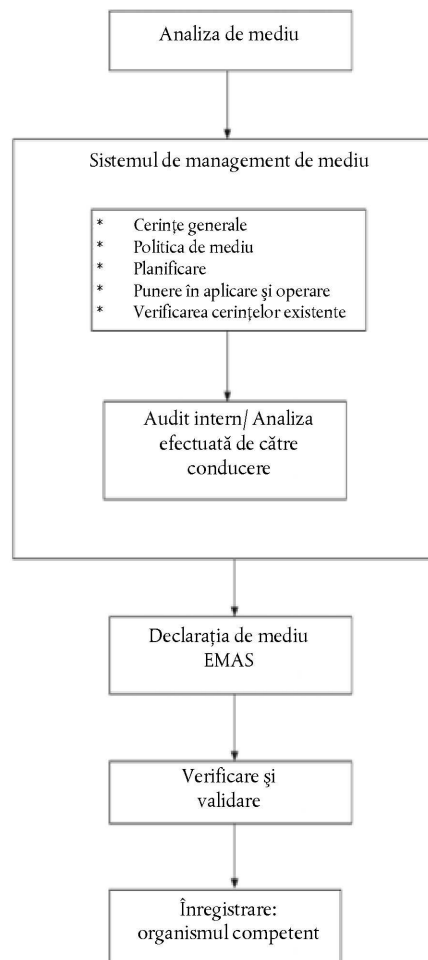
Analiza de mediu

Sistemul de management de mediu

* Cerințe generale
* Politica de mediu
* Planificare
* Punere în aplicare şi operare
* Verificarea cerințelor existente

Audit intern/ Analiza efectuată de către conducere

Declarația de mediu EMAS

Verificare şi validare

Înregistrare: organismul competent